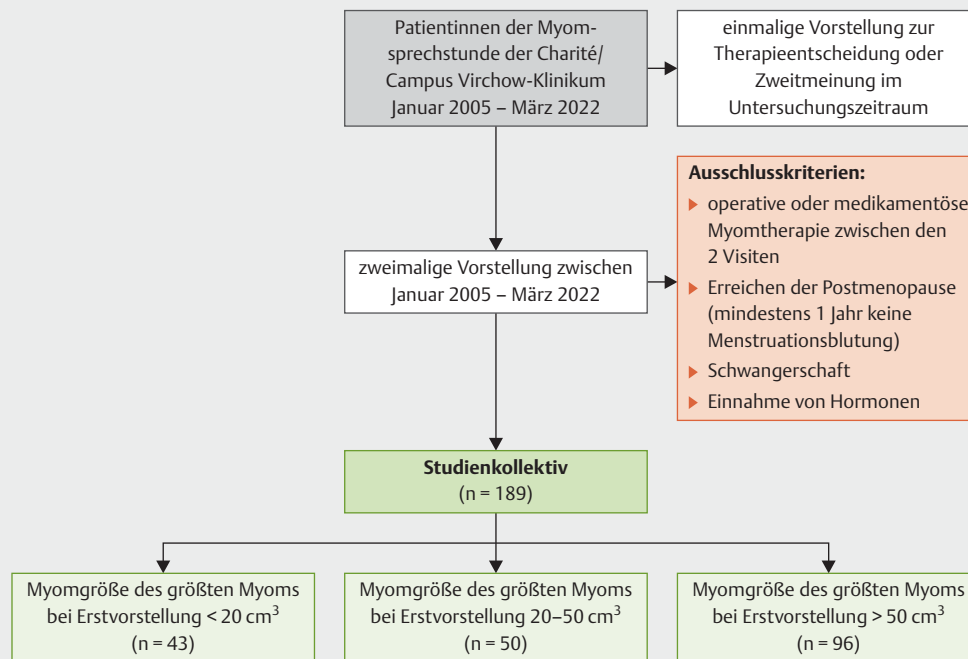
Patientinnen der Myomsprechstunde der Charité/ Campus Virchow-Klinikum Januar 2005 – März 2022

einmalige Vorstellung zur Therapieentscheidung oder Zweitmeinung im Untersuchungszeitraum

Ausschlusskriterien:
▶ operative oder medikamentöse Myomtherapie zwischen den 2 Visiten
▶ Erreichen der Postmenopause (mindestens 1 Jahr keine Menstruationsblutung)
▶ Schwangerschaft
▶ Einnahme von Hormonen

zweimalige Vorstellung zwischen Januar 2005 – März 2022

Studienkollektiv
(n = 189)

Myomgröße des größten Myoms bei Erstvorstellung < 20 $cm^3$ (n = 43)

Myomgröße des größten Myoms bei Erstvorstellung 20–50 $cm^3$ (n = 50)

Myomgröße des größten Myoms bei Erstvorstellung > 50 $cm^3$ (n = 96)